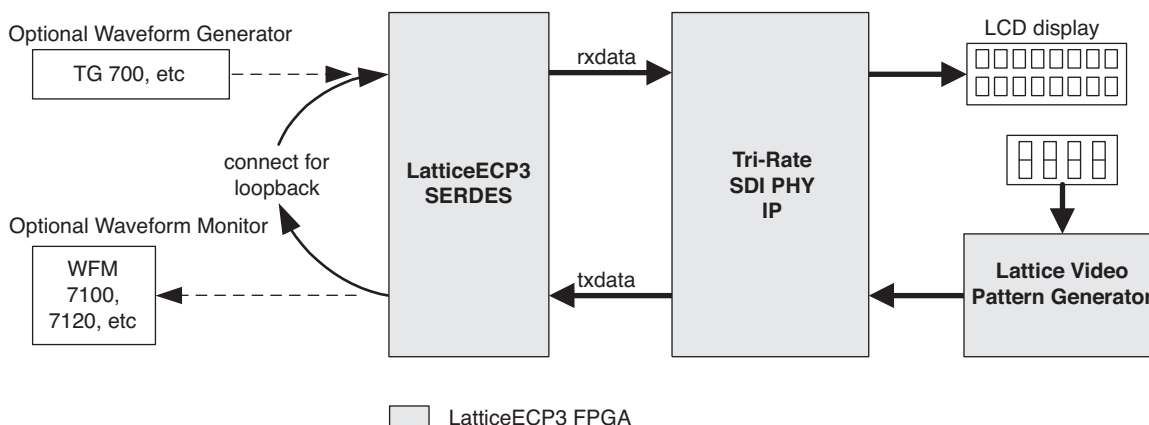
Optional Waveform Generator

TG 700, etc

connect for loopback

Optional Waveform Monitor

WFM 7100, 7120, etc

LatticeECP3 SERDES

rxdata

txdata

Tri-Rate SDI PHY IP

LCD display

Lattice Video Pattern Generator

LatticeECP3 FPGA